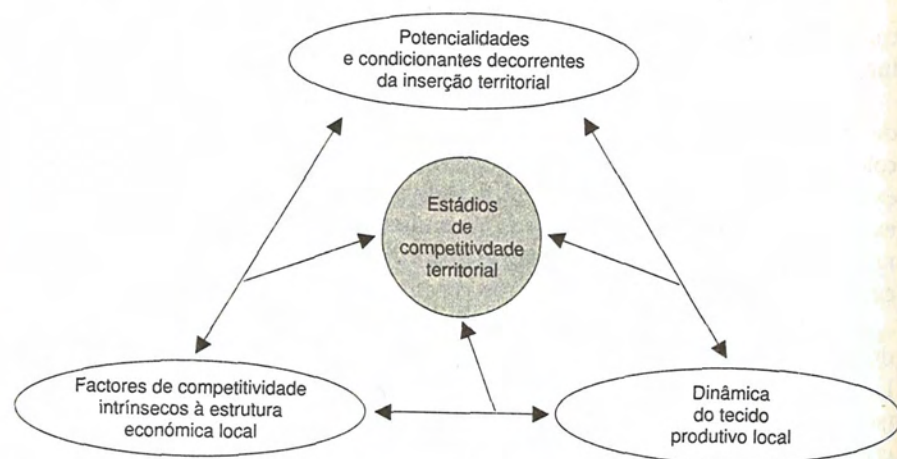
Potencialidades e condicionantes decorrentes da inserção territorial

Estádios de competitivdade territorial

Factores de competitividade intrínsecos à estrutura económica local

Dinâmica do tecido produtivo local